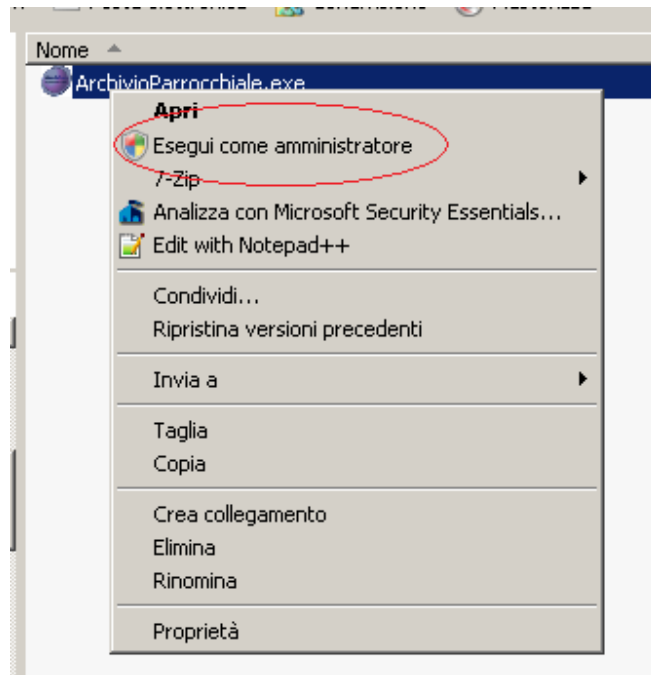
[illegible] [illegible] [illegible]

Nome

ArchivioParrocchiale.exe

Apri
Esegui come amministratore
7-Zip
Analizza con Microsoft Security Essentials...
Edit with Notepad++

Condividi...
Ripristina versioni precedenti

Invia a

Taglia
Copia

Crea collegamento
Elimina
Rinomina

Proprietà